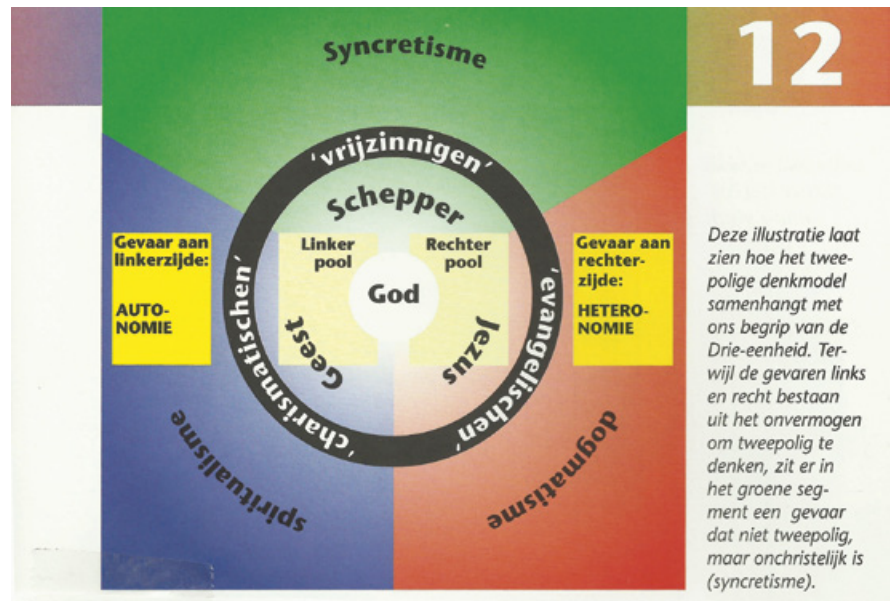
12

Syncretisme

'vrijzinnigen'

Schepper

Linker pool

Rechter pool

God

Geest

Jezus

'charismatischen'

'evangelischen'

Gevaar aan linkerzijde:

AUTONOMIE

Gevaar aan rechterzijde:

HETERONOMIE

spiritualisme

dogmatisme

Deze illustratie laat zien hoe het tweepolige denkmodel samenhangt met ons begrip van de Drie-eenheid. Terwijl de gevaren links en recht bestaan uit het onvermogen om tweepolig te denken, zit er in het groene segment een gevaar dat niet tweepolig, maar onchristelijk is (syncretisme).